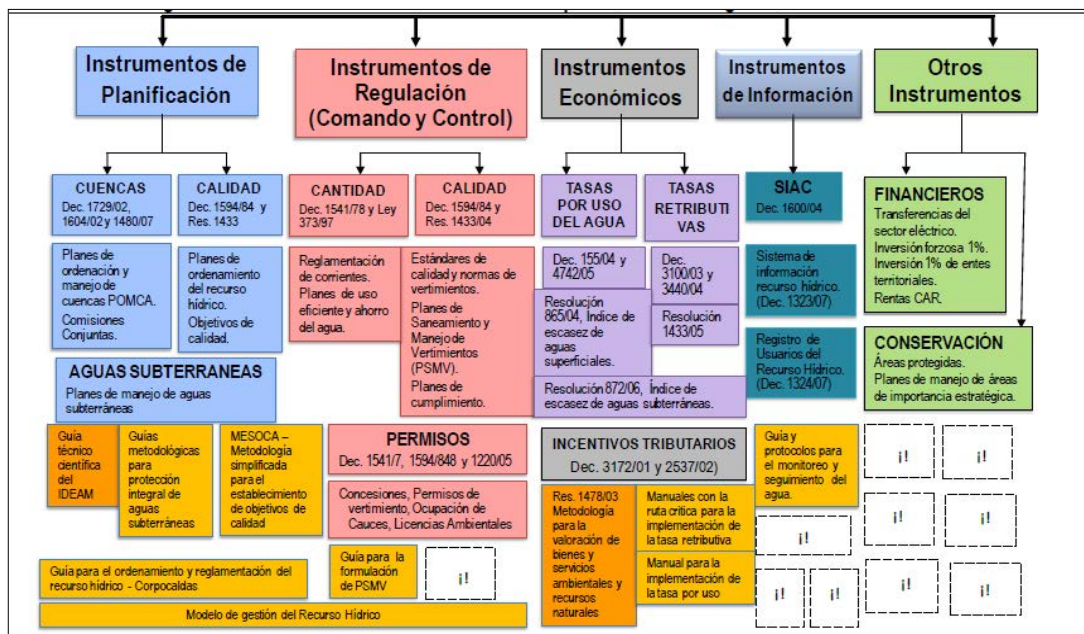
Instrumentos de Planificación

Instrumentos de Regulación (Comando y Control)

Instrumentos Económicos

Instrumentos de Información

Otros Instrumentos

CUENCAS
Dec. 1729/02, 1604/02 y 1480/07

CALIDAD
Dec. 1594/84 y Res. 1433

Planes de ordenación y manejo de cuencas POMCA.
Comisiones Conjuntas.

Planes de ordenamiento del recurso hídrico.
Objetivos de calidad.

AGUAS SUBTERRANEAS
Planes de manejo de aguas subterráneas

CANTIDAD
Dec. 1541/78 y Ley 373/97

CALIDAD
Dec. 1594/84 y Res. 1433/04

Reglamentación de corrientes.
Planes de uso eficiente y ahorro del agua.

Estándares de calidad y normas de vertimientos.
Planes de Saneamiento y Manejo de Vertimientos (PSMV).
Planes de cumplimiento.

TASAS POR USO DEL AGUA

TASAS RETRIBUTIVAS

Dec. 155/04 y 4742/05

Dec. 3100/03 y 3440/04

Resolución 865/04, Índice de escasez de aguas superficiales.

Resolución 1433/05

Resolución 872/06, Índice de escasez de aguas subterráneas.

SIAC
Dec. 1600/04

Sistema de información recurso hídrico. (Dec. 1323/07)

Registro de Usuarios del Recurso Hídrico. (Dec. 1324/07)

FINANCIEROS
Transferencias del sector eléctrico.
Inversión forzosa 1%.
Inversión 1% de entes territoriales.
Rentas CAR.

CONSERVACIÓN
Áreas protegidas.
Planes de manejo de áreas de importancia estratégica.

Guía técnico científica del IDEAM

Guías metodológicas para protección integral de aguas subterráneas

MESOCA – Metodología simplificada para el establecimiento de objetivos de calidad

PERMISOS
Dec. 1541/7, 1594/848 y 1220/05

Concesiones, Permisos de vertimiento, Ocupación de Cauces, Licencias Ambientales

INCENTIVOS TRIBUTARIOS
Dec. 3172/01 y 2537/02)

Guía y protocolos para el monitoreo y seguimiento del agua.

¡!

¡!

Res. 1478/03 Metodología para la valoración de bienes y servicios ambientales y recursos naturales

Manuales con la ruta crítica para la implementación de la tasa retributiva

Manual para la implementación de la tasa por uso

¡!

¡!

¡!

¡!

¡!

¡!

¡!

Guía para el ordenamiento y reglamentación del recurso hídrico - Corpocaldas

Guía para la formulación de PSMV

¡!

Modelo de gestión del Recurso Hídrico